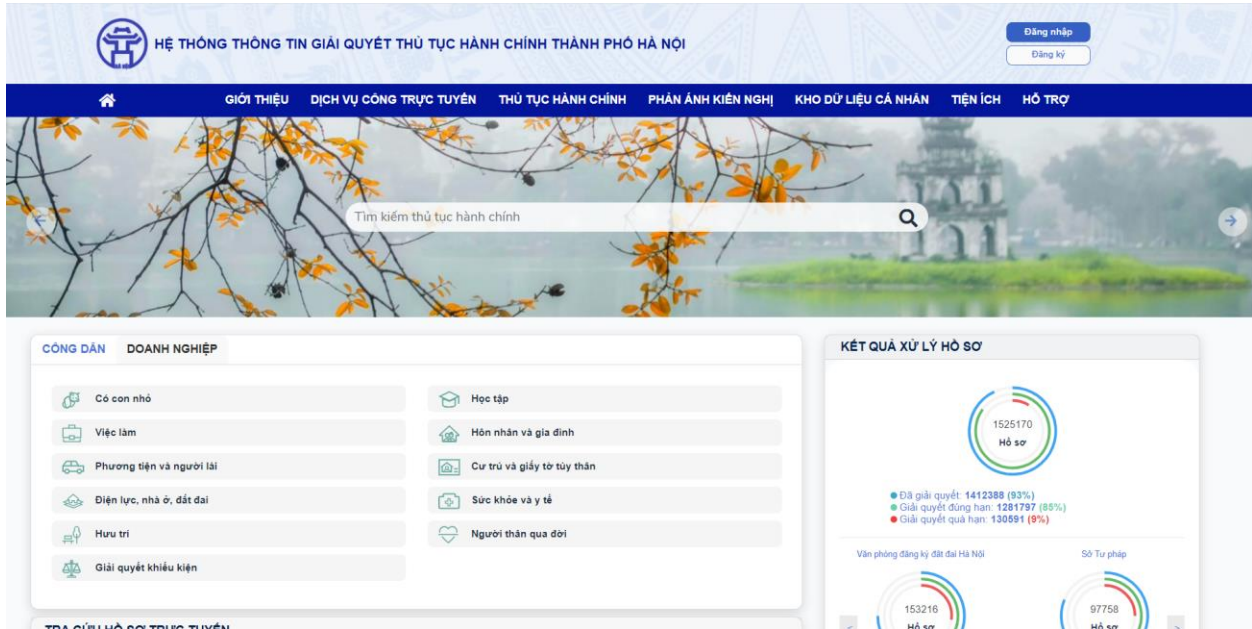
HỆ THỐNG THÔNG TIN GIẢI QUYẾT THỦ TỤC HÀNH CHÍNH THÀNH PHỐ HÀ NỘI

Đăng nhập
Đăng ký

GIỚI THIỆU DỊCH VỤ CÔNG TRỰC TUYẾN THỦ TỤC HÀNH CHÍNH PHẢN ÁNH KIẾN NGHỊ KHO DỮ LIỆU CÁ NHÂN TIỆN ÍCH HỖ TRỢ

Tìm kiếm thủ tục hành chính

CÔNG DÂN DOANH NGHIỆP

Có con nhỏ
Học tập
Việc làm
Hôn nhân và gia đình
Phương tiện và người lái
Cư trú và giấy tờ tùy thân
Điện lực, nhà ở, đất đai
Sức khỏe và y tế
Hưu trí
Người thân qua đời
Giải quyết khiếu kiện

KẾT QUẢ XỬ LÝ HỒ SƠ

1525170
Hồ sơ

Đã giải quyết: 1412388 (93%)
Giải quyết đúng hạn: 1281797 (85%)
Giải quyết quá hạn: 130591 (9%)

Văn phòng đăng ký đất đai Hà Nội
153216
Hồ sơ

Sở Tư pháp
97758
Hồ sơ

TRA CỨU HỒ SƠ TRỰC TUYẾN